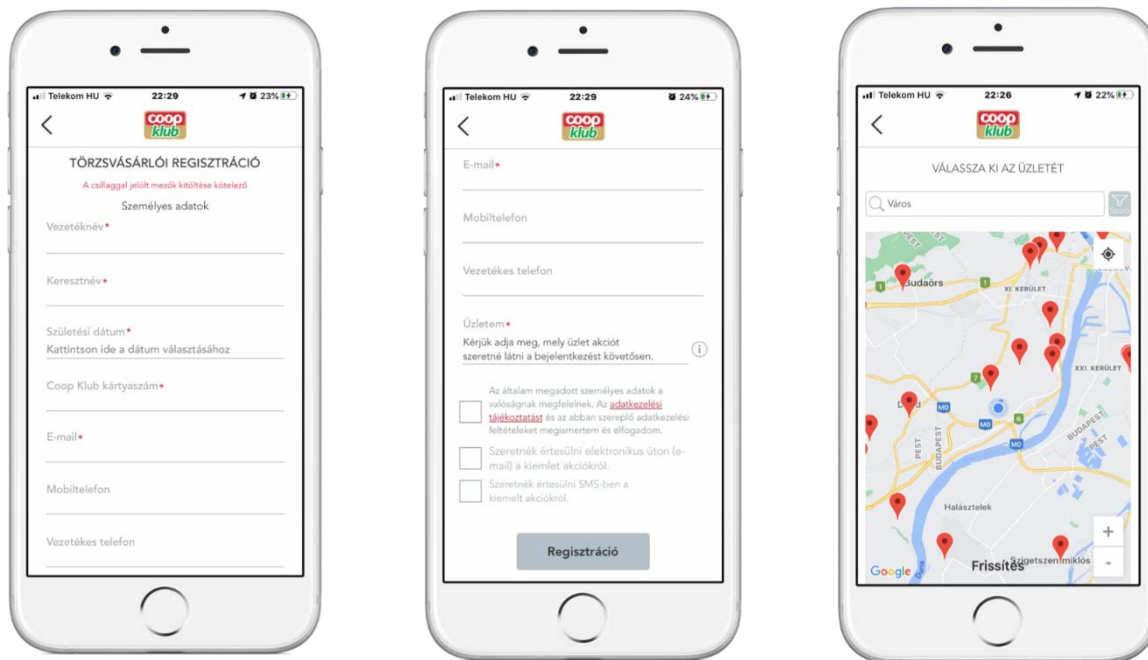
Telekom HU 22:29 23%

coop klub

TÖRZSVÁSÁRLÓI REGISZTRÁCIÓ

A csillaggal jelölt mezők kitöltése kötelező

Személyes adatok

Vezetéknév*

Keresztnév*

Születési dátum*

Kattintson ide a dátum választásához

Coop Klub kártyaszám*

E-mail*

Mobiltelefon

Vezetékes telefon

Telekom HU 22:29 24%

coop klub

E-mail*

Mobiltelefon

Vezetékes telefon

Üzletem*

Kérjük adja meg, mely üzlet akciót szeretné látni a bejelentkezést követően.

Az általam megadott személyes adatok a valóságnak megfelelnek. Az adatkezelési tájékoztatást és az abban szereplő adatkezelési feltételeket megismertem és elfogadom.

Szeretnék értesülni elektronikus úton (e-mail) a kiemlet akciókról.

Szeretnék értesülni SMS-ben a kiemelt akciókról.

Regisztráció

Telekom HU 22:26 22%

coop klub

VÁLASSZA KI AZ ÜZLETÉT

Város

Szűrő

Budaörs

XI. KERÜLET

XXI. KERÜLET

M0

PEST

BUDAPEST

BUDAPEST

Halásztelek

Google

Frissítés

Szigetszentmiklós

+

-